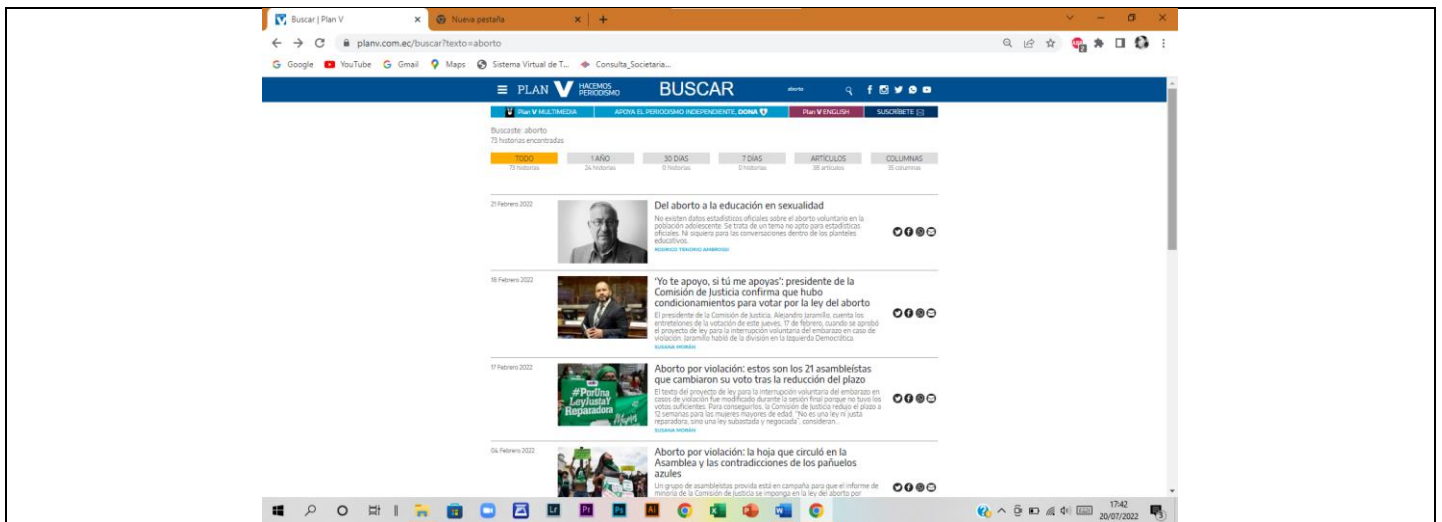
Buscar | Plan V × Nueva pestaña × +

planv.com.ec/buscar?texto=aborto

Google YouTube Gmail Maps Sistema Virtual de T... Consulta_Societaria...

PLAN V HACEMOS PERIODISMO BUSCAR aborto

Plan V MULTIMEDIA APOYA EL PERIODISMO INDEPENDIENTE, DONA Plan V ENGLISH SUSCRÍBETE

Buscaste: aborto
73 historias encontradas

| TODO | 1 AÑO | 30 DÍAS | 7 DÍAS | ARTICULOS | COLUMNAS |
|---|---|---|---|---|---|
| 73 historias | 24 historias | 0 historias | 0 historias | 38 artículos | 35 columnas |

21 Febrero 2022
Del aborto a la educación en sexualidad
No existen datos estadísticos oficiales sobre el aborto voluntario en la población adolescente. Se trata de un tema no apto para estadísticas oficiales. Ni siquiera para las conversaciones dentro de los planteles educativos.
RODRIGO TENORIO AMBROSSI

18 Febrero 2022
"Yo te apoyo, si tú me apoyas": presidente de la Comisión de Justicia confirma que hubo condicionamientos para votar por la ley del aborto
El presidente de la Comisión de Justicia, Alejandro Jaramillo, cuenta los entretelones de la votación de este jueves, 17 de febrero, cuando se aprobó el proyecto de ley para la interrupción voluntaria del embarazo en caso de violación. Jaramillo habló de la división en la Izquierda Democrática.
SUSANA MORÁN

17 Febrero 2022
Aborto por violación: estos son los 21 asambleístas que cambiaron su voto tras la reducción del plazo
El texto del proyecto de ley para la interrupción voluntaria del embarazo en casos de violación fue modificado durante la sesión final porque no tuvo los votos suficientes. Para conseguirlos, la Comisión de Justicia redujo el plazo a 12 semanas para las mujeres mayores de edad. "No es una ley ni justa reparadora, sino una ley subastada y negociada", consideran...
SUSANA MORÁN

04 Febrero 2022
Aborto por violación: la hoja que circuló en la Asamblea y las contradicciones de los pañuelos azules
Un grupo de asambleístas provida está en campaña para que el informe de minoría de la Comisión de Justicia se imponga en la ley del aborto por

17:42
20/07/2022